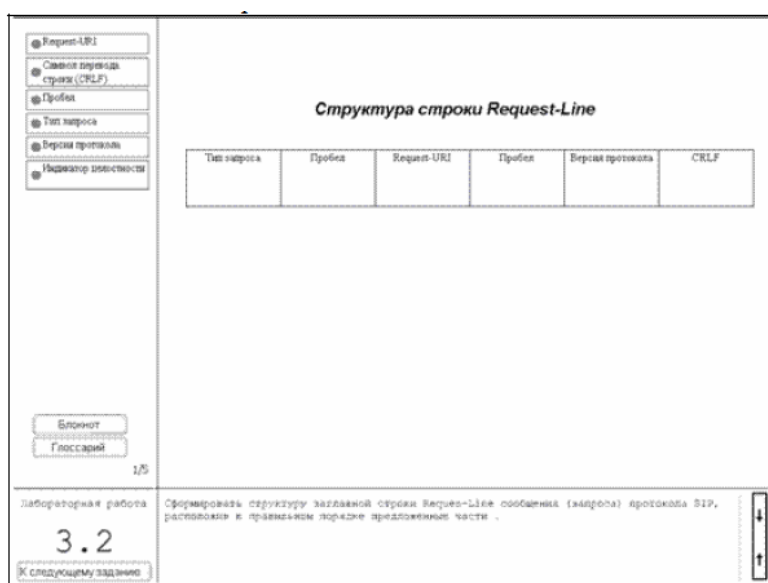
Request-URI

Символ перевода строки (CRLF)

Пробел

Тип запроса

Версия протокола

Индикатор целостности

Структура строки Request-Line

| Тип запроса | Пробел | Request-URI | Пробел | Версия протокола | CRLF |
|---|---|---|---|---|---|
| | | | | | |

Блокнот

Глоссарий

1/5

Лабораторная работа

3.2

К следующему заданию

Сформировать структуру заглавной строки Reques-Line сообщения (запроса) протокола SIP, расположив в правильном порядке предложенные части .